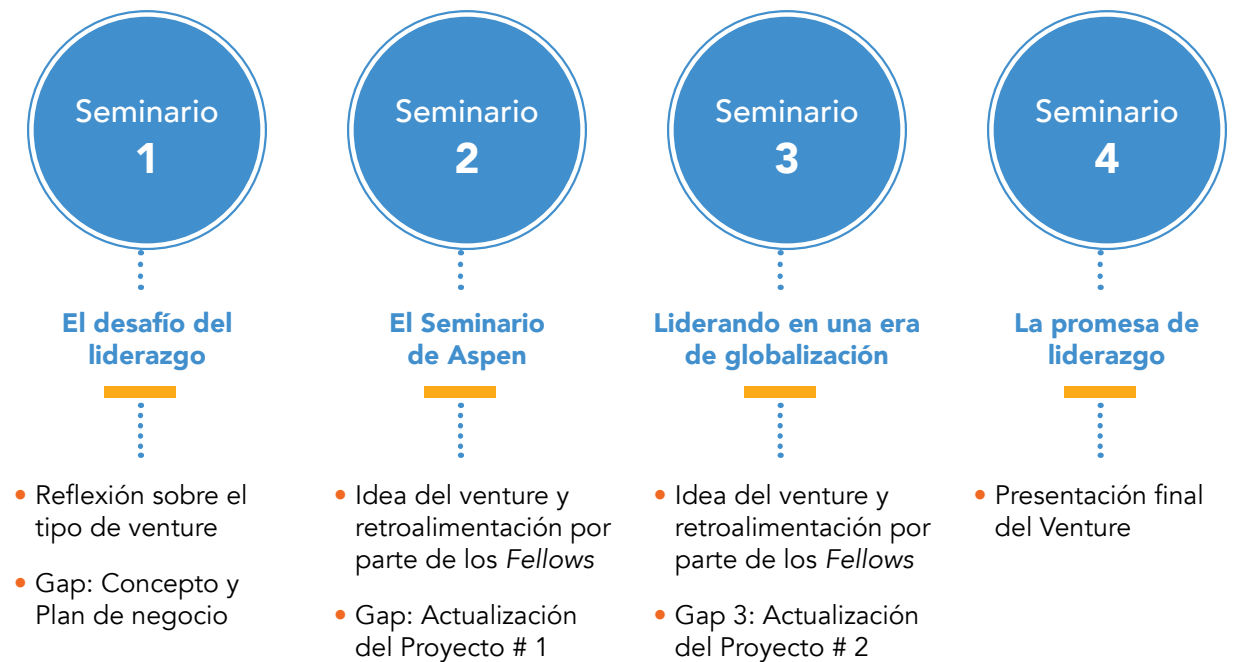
Seminario
1

El desafío del liderazgo

- Reflexión sobre el tipo de venture
- Gap: Concepto y Plan de negocio

Seminario
2

El Seminario de Aspen

- Idea del venture y retroalimentación por parte de los *Fellows*
- Gap: Actualización del Proyecto # 1

Seminario
3

Liderando en una era de globalización

- Idea del venture y retroalimentación por parte de los *Fellows*
- Gap 3: Actualización del Proyecto # 2

Seminario
4

La promesa de liderazgo

- Presentación final del Venture